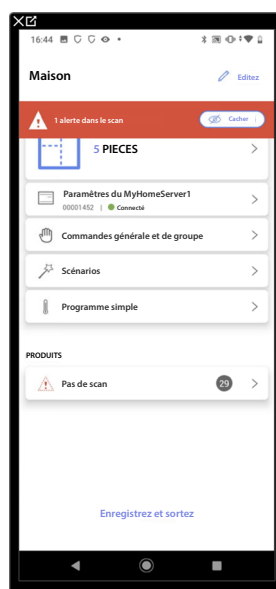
16:44

Maison

Editez

1 alerte dans le scan

Cacher

5 PIECES

Paramètres du MyHomeServer1

00001452 | Connecté

Commandes générale et de groupe

Scénarios

Programme simple

PRODUITS

Pas de scan

29

Enregistrez et sortez